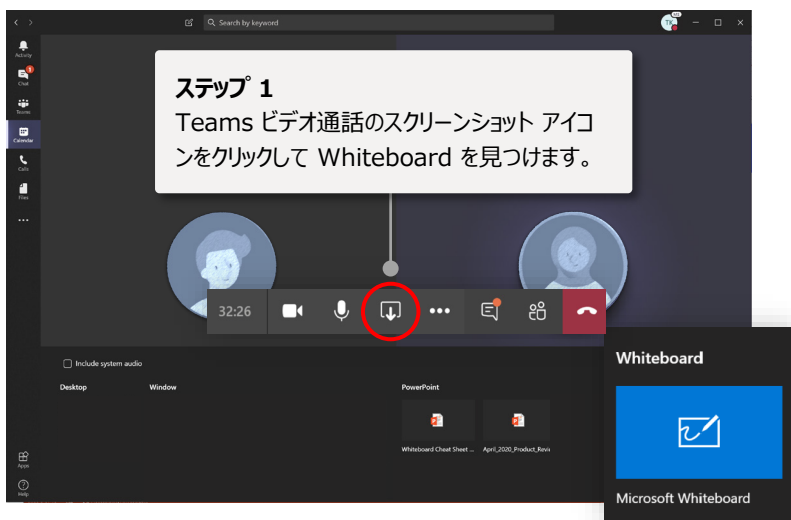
Search by keyword

TK

Activity

Chat

Teams

Calendar

Calls

Files

...

ステップ 1
Teams ビデオ通話のスクリーンショット アイコンをクリックして Whiteboard を見つけます。

32:26

Include system audio

Desktop

Window

PowerPoint

Whiteboard Cheat Sheet ...

April_2020_Product_Revi

Apps

Help

Whiteboard

Microsoft Whiteboard